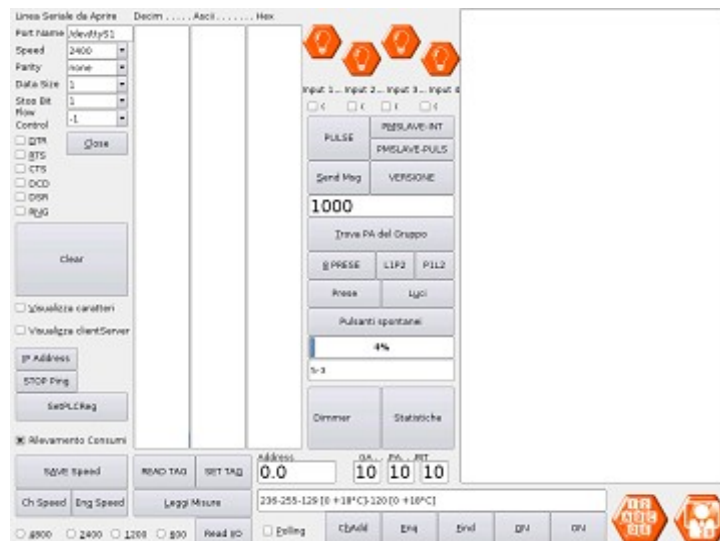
Linea Seriale da Aprire Decim . . . . . . Ascii . . . . . . . . Hex

Port Name /dev/ttyS1
Speed 2400
Parity none
Data Size 1
Stop Bit 1
Flow Control -1

DTR
RTS
CTS
DCD
DSR
RNG

Close

Clear

Visualizza caratteri
Visualizza clientServer

IP Address
STOP Ping
SetPLCReg

Rilevamento Consumi

SAVE Speed
Ch Speed Eng Speed
9600 2400 1200 600

READ TAG SET TAG
Leggi Misure
Read I/O

Input 1... Input 2... Input 3... Input 4

PULSE
PMSLAVE-INT
PMSLAVE-PULS
Send Msg
VERSIONE
1000
Trova PA del Gruppo
8 PRESE L1P2 P1L2
Prese Luci
Pulsanti spontanei
4%
5-3
Dimmer Statistiche

Address
0.0
GA... PA... INT
10 10 10

236-255-129 [0 +18°C]-120 [0 +18°C]

Polling ChAdd Enq End ON ON